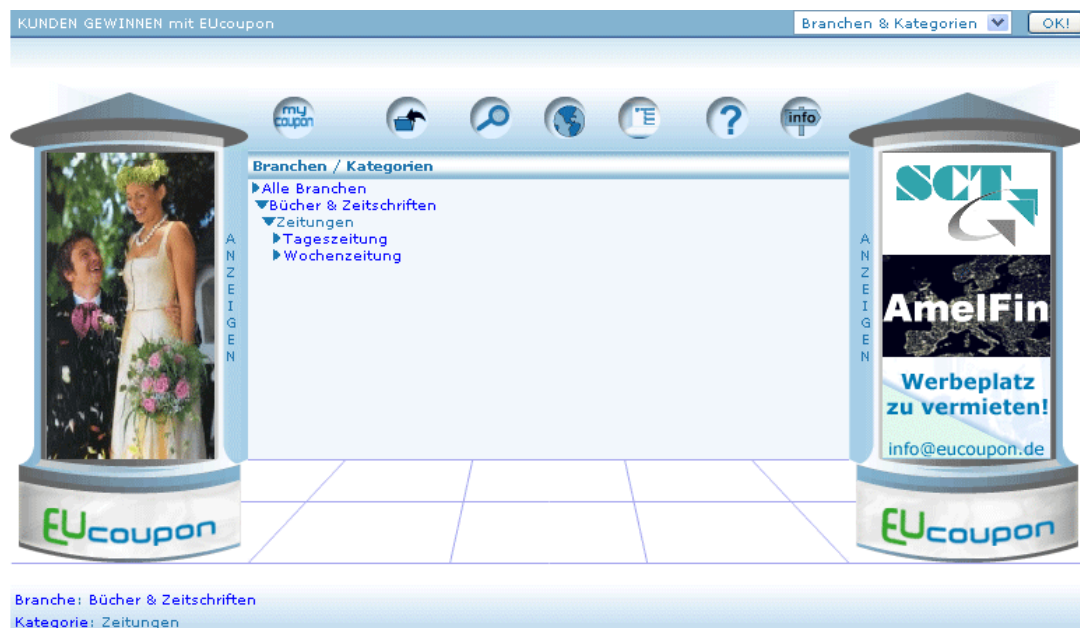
KUNDEN GEWINNEN mit EUcoupon

Branchen & Kategorien

OK!

my coupon

info

Branchen / Kategorien

Alle Branchen
Bücher & Zeitschriften
Zeitungen
Tageszeitung
Wochenzeitung

ANZEIGEN

ANZEIGEN

SCT

AmelFin

Werbeplatz zu vermieten!

info@eucoupon.de

EUcoupon

EUcoupon

Branche: Bücher & Zeitschriften
Kategorie: Zeitungen